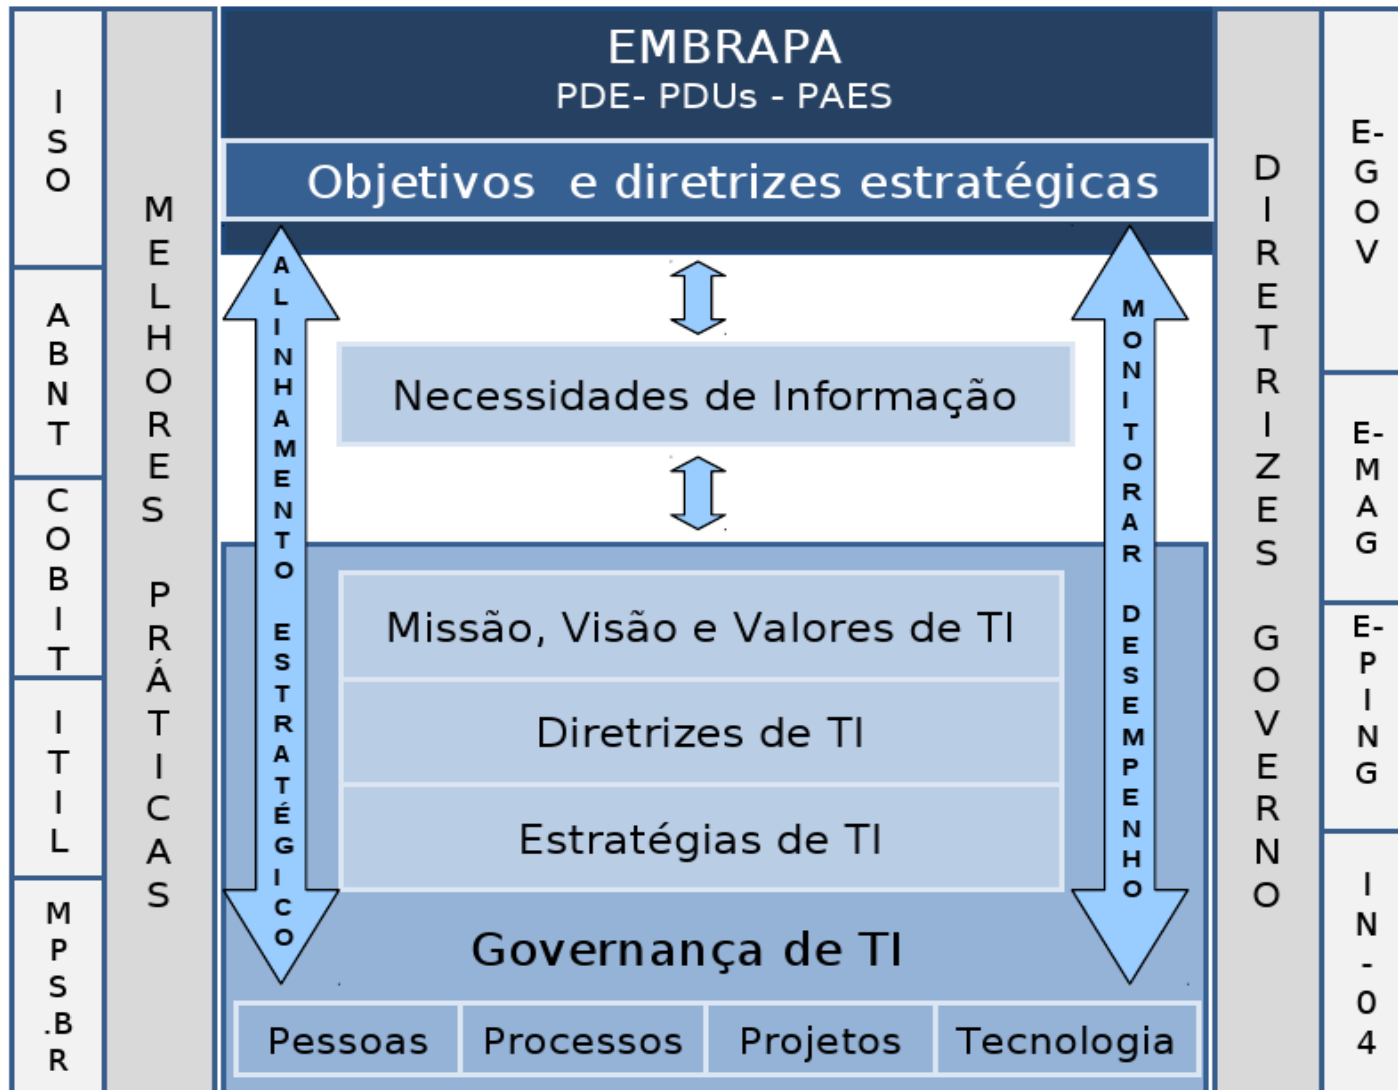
ISO

ABNT

COBIT

ITIL

MPS.BR

MELHORES PRÁTICAS

EMBRAPA
PDE- PDUs - PAES

Objetivos e diretrizes estratégicas

ALINHAMENTO ESTRATÉGICO

Necessidades de Informação

MONITORAR DESEMPENHO

Missão, Visão e Valores de TI

Diretrizes de TI

Estratégias de TI

Governança de TI

| Pessoas | Processos | Projetos | Tecnologia |
|---|---|---|---|

DIRETRIZES GOVERNO

E-GOV

E-MAG

E-PING

IN-04